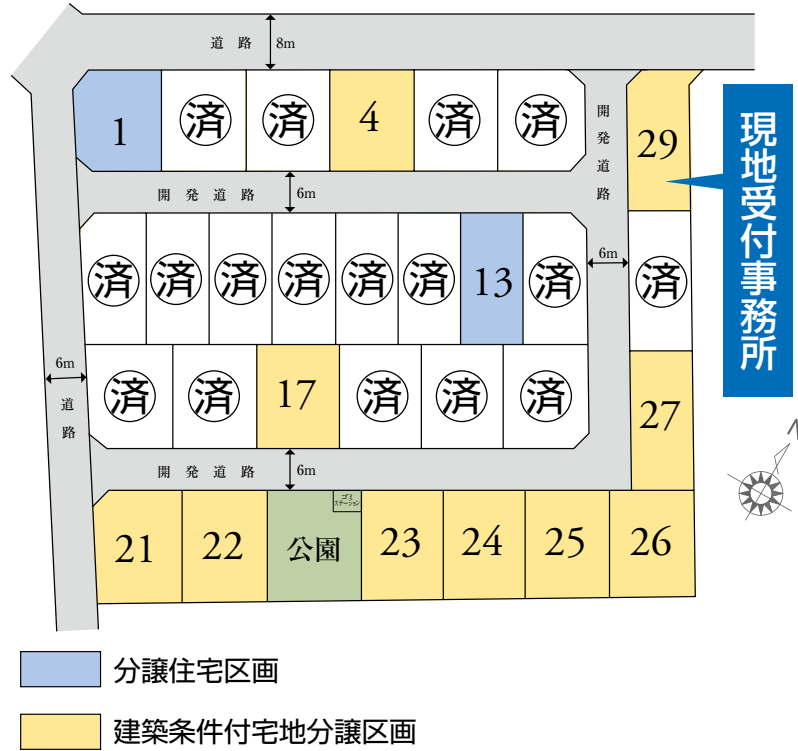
道 路

8m

1

済

済

4

済

済

開発道路

29

現地受付事務所

開 発 道 路

6m

済

済

済

済

済

済

13

済

6m

済

6m

道

路

済

済

17

済

済

済

27

開 発 道 路

6m

ゴミステーション

21

22

公園

23

24

25

26

分譲住宅区画

建築条件付宅地分譲区画